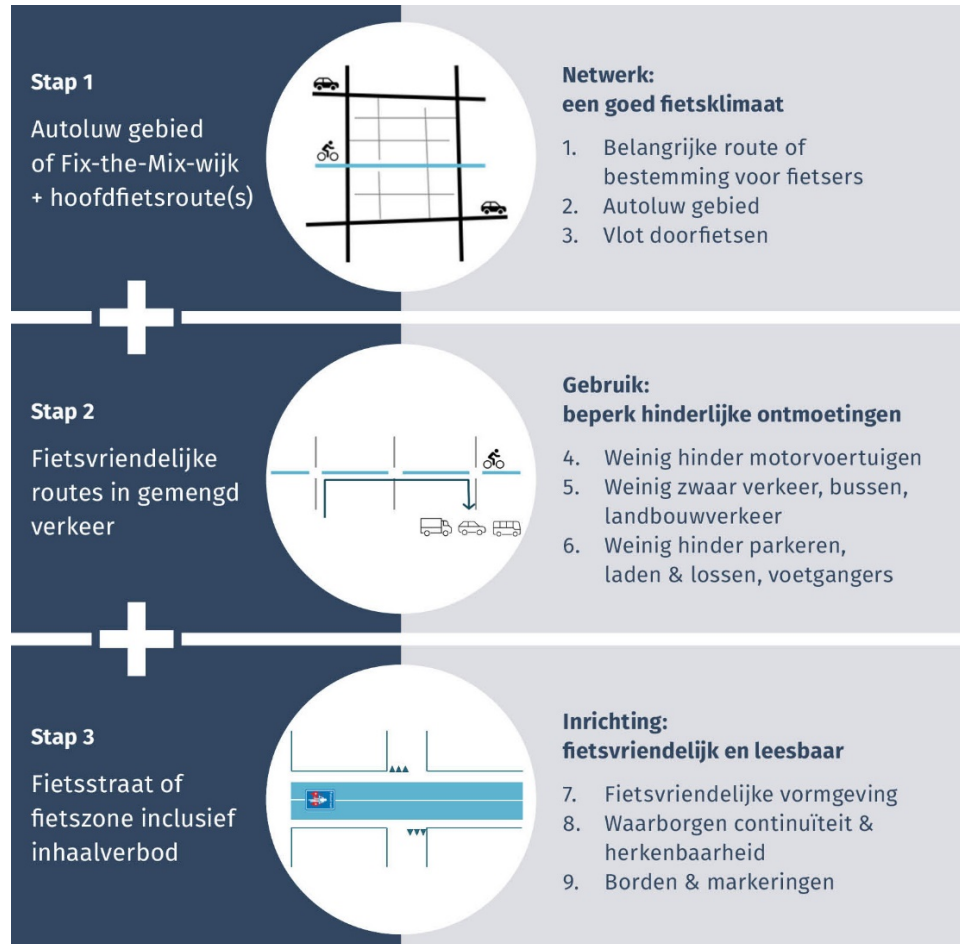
Stap 1

Autoluw gebied of Fix-the-Mix-wijk + hoofdfietsroute(s)

Netwerk:
een goed fietsklimaat

1. Belangrijke route of bestemming voor fietsers
2. Autoluw gebied
3. Vlot doorfietsen

Stap 2

Fietsvriendelijke routes in gemengd verkeer

Gebruik:
beperk hinderlijke ontmoetingen

4. Weinig hinder motorvoertuigen
5. Weinig zwaar verkeer, bussen, landbouwverkeer
6. Weinig hinder parkeren, laden & lossen, voetgangers

Stap 3

Fietsstraat of fietszone inclusief inhaalverbod

Inrichting:
fietsvriendelijk en leesbaar

7. Fietsvriendelijke vormgeving
8. Waarborgen continuïteit & herkenbaarheid
9. Borden & markeringen